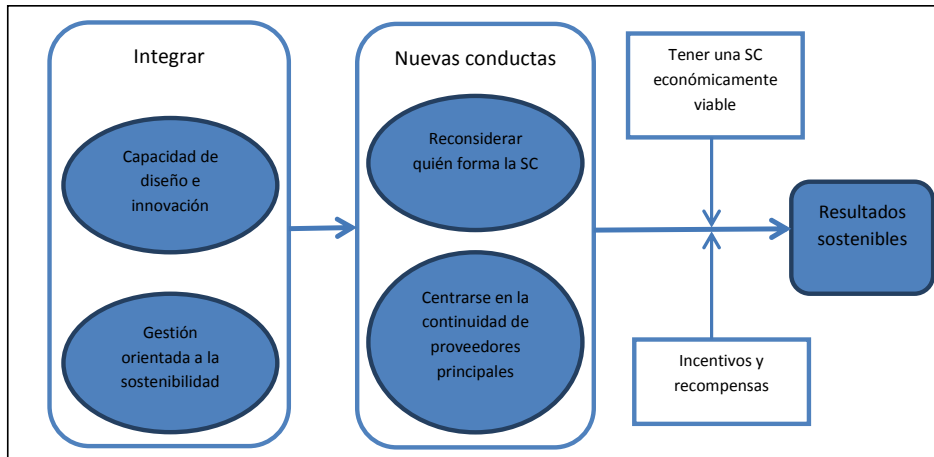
Integrar

Capacidad de diseño e innovación

Gestión orientada a la sostenibilidad

Nuevas conductas

Reconsiderar quién forma la SC

Centrarse en la continuidad de proveedores principales

Tener una SC económicamente viable

Resultados sostenibles

Incentivos y recompensas